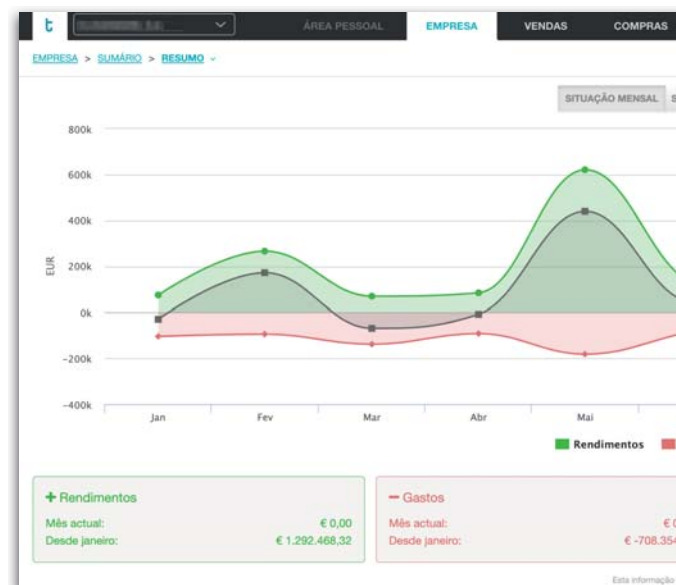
t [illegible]

ÁREA PESSOAL EMPRESA VENDAS COMPRAS

EMPRESA > SUMÁRIO > RESUMO

SITUAÇÃO MENSAL S

800k
600k
400k
200k
0k
-200k
-400k

EUR

Jan Fev Mar Abr Mai

Rendimentos

+ Rendimentos
Mês actual: € 0,00
Desde janeiro: € 1.292.468,32

− Gastos
Mês actual: € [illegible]
Desde janeiro: € -708.354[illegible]

Esta informação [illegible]